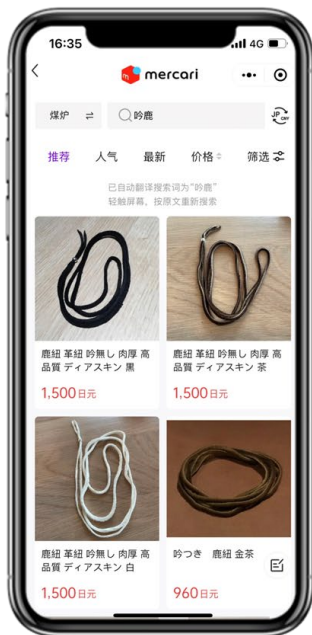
16:35 4G

mercari

煤炉 ⇄ 吟鹿

JP CNY

推荐 人气 最新 价格 筛选

已自动翻译搜索词为"吟鹿"
轻触屏幕，按原文重新搜索

鹿紐 革紐 吟無し 肉厚 高品質 ディアスキン 黒
1,500日元

鹿紐 革紐 吟無し 肉厚 高品質 ディアスキン 茶
1,500日元

鹿紐 革紐 吟無し 肉厚 高品質 ディアスキン 白
1,500日元

吟つき 鹿紐 金茶
960日元